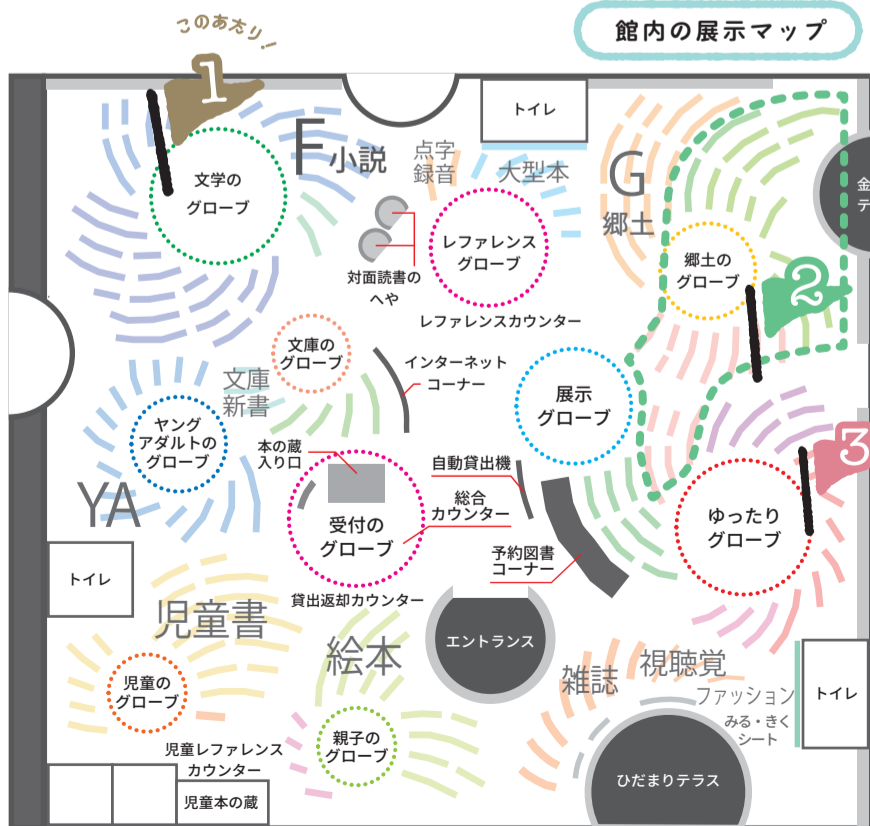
館内の展示マップ

このあたり！

1

2

3

トイレ

E 小説

点字 録音

大型本

G 郷土

金
テ

文学のグローブ

レファレンスグローブ

対面読書のへや

レファレンスカウンター

郷土のグローブ

文庫のグローブ

インターネットコーナー

文庫 新書

展示グローブ

ヤングアダルトのグローブ

本の蔵入り口

自動貸出機

総合カウンター

YA

受付のグローブ

ゆったりグローブ

予約図書コーナー

トイレ

貸出返却カウンター

児童書

絵本

エントランス

雑誌

視聴覚

ファッション

トイレ

児童のグローブ

親子のグローブ

みる・きくシート

児童レファレンスカウンター

児童本の蔵

ひだまりテラス